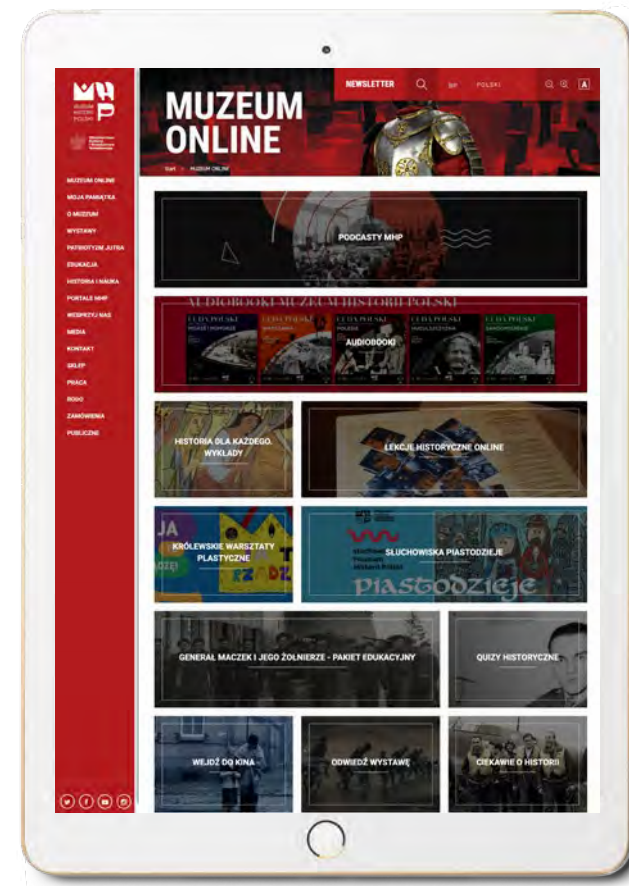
MUZEUM HISTORII POLSKI

MUZEUM ONLINE
MOJA PAMIĄTKA
O MUZEUM
WYSTAWY
PATRIOTYZM JUTRA
EDUKACJA
HISTORIA I NAUKA
PORTALE MHP
WESPRZYJ NAS
MEDIA
KONTAKT
SKLEP
PRACA
RODO
ZAMÓWIENIA PUBLICZNE

NEWSLETTER

POLSKI

MUZEUM ONLINE

Start > MUZEUM ONLINE

PODCASTY MHP

AUDIOBOOKI MUZEUM HISTORII POLSKI

AUDIOBOOKI

HISTORIA DLA KAŻDEGO. WYKŁADY

LEKCJE HISTORYCZNE ONLINE

KRÓLEWSKIE WARSZTATY PLASTYCZNE

SŁUCHOWISKA PIASTODZIEJE

Piastodzieje

GENERAŁ MACZEK I JEGO ŻOŁNIERZE - PAKIET EDUKACYJNY

QUIZY HISTORYCZNE

WEJDŹ DO KINA

ODWIEDŹ WYSTAWĘ

CIEKAWIE O HISTORII